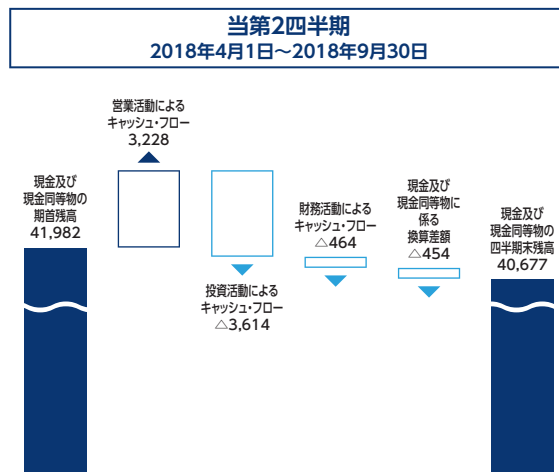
当第2四半期
2018年4月1日～2018年9月30日

現金及び現金同等物の期首残高
41,982

営業活動によるキャッシュ・フロー
3,228

投資活動によるキャッシュ・フロー
△3,614

財務活動によるキャッシュ・フロー
△464

現金及び現金同等物に係る換算差額
△454

現金及び現金同等物の四半期末残高
40,677